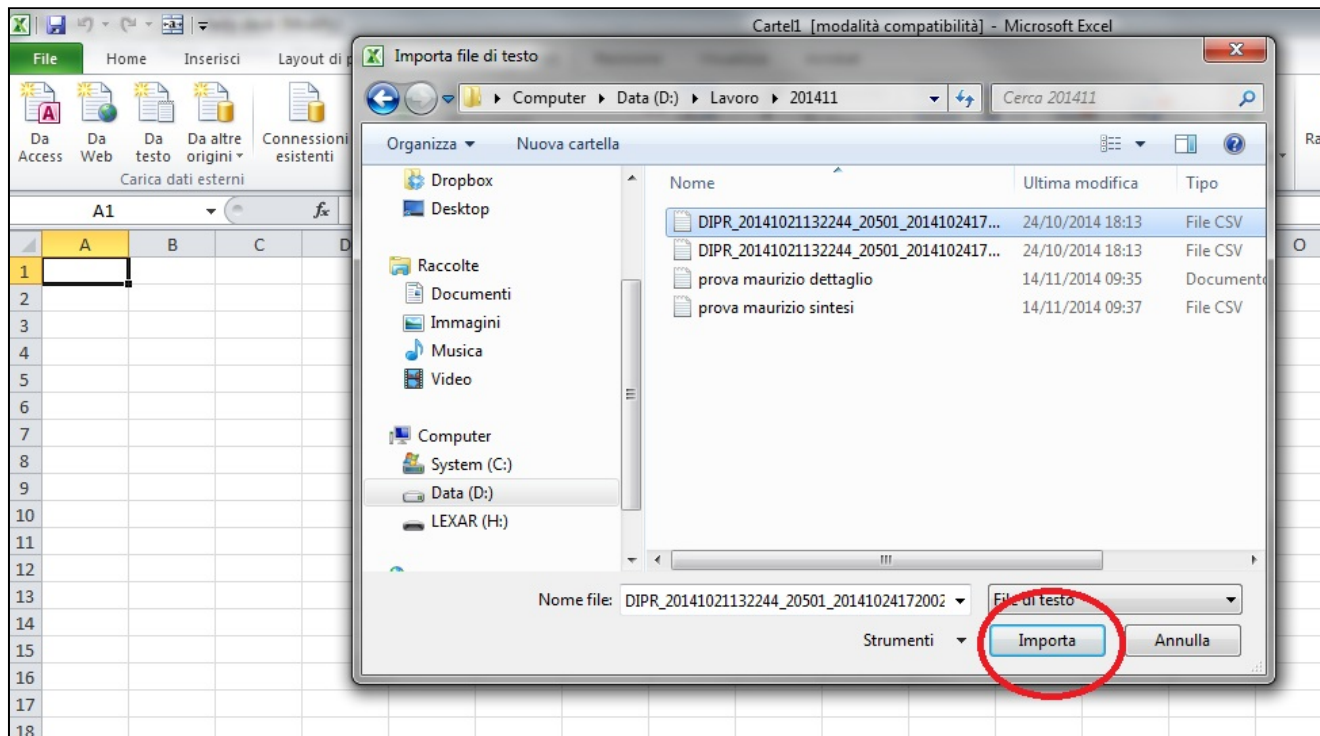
Cartel1 [modalità compatibilità] - Microsoft Excel

File Home Inserisci Layout di p

Da Access Da Web Da testo Da altre origini Connessioni esistenti
Carica dati esterni

Ra

A1 $f_x$

A B C D O

1
2
3
4
5
6
7
8
9
10
11
12
13
14
15
16
17
18

Importa file di testo

Computer ▸ Data (D:) ▸ Lavoro ▸ 201411

Cerca 201411

Organizza ▾ Nuova cartella

Dropbox
Desktop
Raccolte
Documenti
Immagini
Musica
Video
Computer
System (C:)
Data (D:)
LEXAR (H:)

| Nome | Ultima modifica | Tipo |
|---|---|---|
| DIPR_20141021132244_20501_2014102417... | 24/10/2014 18:13 | File CSV |
| DIPR_20141021132244_20501_2014102417... | 24/10/2014 18:13 | File CSV |
| prova maurizio dettaglio | 14/11/2014 09:35 | Document |
| prova maurizio sintesi | 14/11/2014 09:37 | File CSV |

Nome file: DIPR_20141021132244_20501_2014102417200

File di testo

Strumenti ▾ Importa Annulla